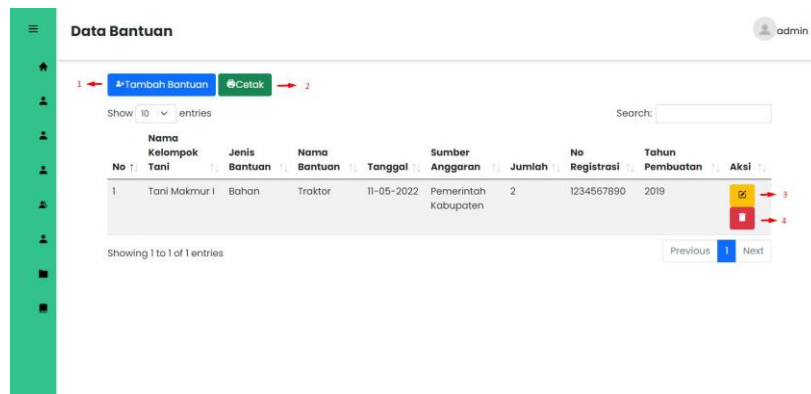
Data Bantuan

admin

1

Tambah Bantuan

Cetak

2

Show 10 entries

Search:

| No | Nama Kelompok Tani | Jenis Bantuan | Nama Bantuan | Tanggal | Sumber Anggaran | Jumlah | No Registrasi | Tahun Pembuatan | Aksi |
|---|---|---|---|---|---|---|---|---|---|
| 1 | Tani Makmur I | Bahan | Traktor | 11-05-2022 | Pemerintah Kabupaten | 2 | 1234567890 | 2019 | |

3

4

Showing 1 to 1 of 1 entries

Previous 1 Next